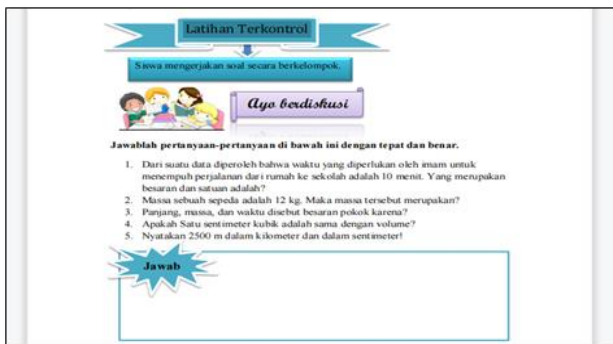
Latihan Terkontrol

Siswa mengerjakan soal secara berkelompok.

Ayo berdiskusi

Jawablah pertanyaan-pertanyaan di bawah ini dengan tepat dan benar.

1. Dari suatu data diperoleh bahwa waktu yang diperlukan oleh imam untuk menempuh perjalanan dari rumah ke sekolah adalah 10 menit. Yang merupakan besaran dan satuan adalah?
2. Massa sebuah sepeda adalah 12 kg. Maka massa tersebut merupakan?
3. Panjang, massa, dan waktu disebut besaran pokok karena?
4. Apakah Satu sentimeter kubik adalah sama dengan volume?
5. Nyatakan 2500 m dalam kilometer dan dalam sentimeter!

Jawab